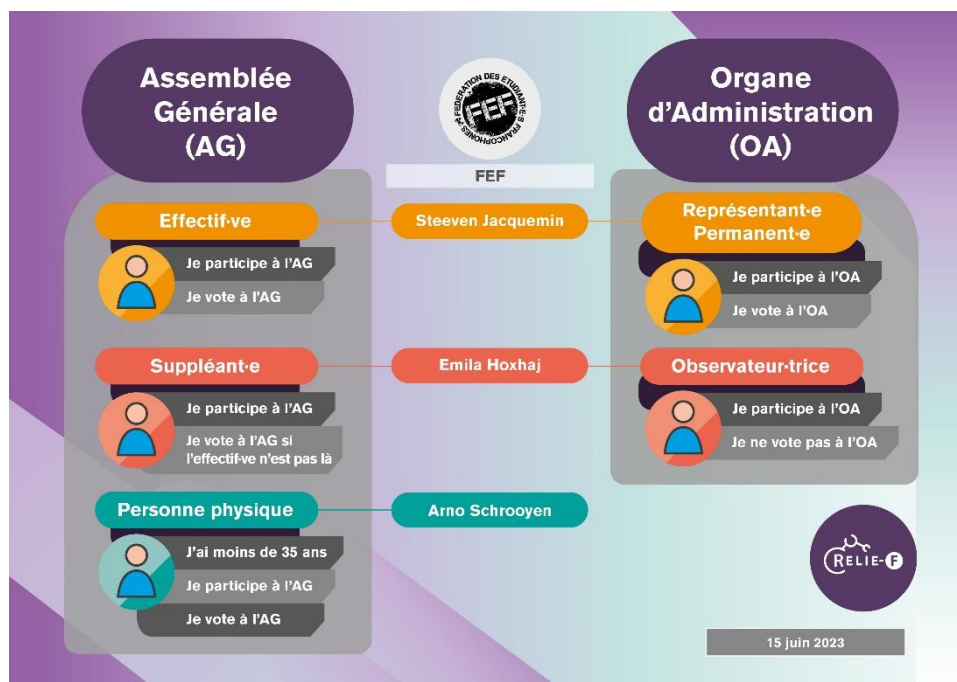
Assemblée Générale (AG)

FÉDÉRATION DES ÉTUDIANT·E·S FRANCOPHONES
FEF

FEF

Organe d'Administration (OA)

Effectif·ve

Je participe à l'AG

Je vote à l'AG

Steeven Jacquemin

Représentant·e Permanent·e

Je participe à l'OA

Je vote à l'OA

Suppléant·e

Je participe à l'AG

Je vote à l'AG si l'effectif·ve n'est pas là

Emila Hoxhaj

Observateur·trice

Je participe à l'OA

Je ne vote pas à l'OA

Personne physique

J'ai moins de 35 ans

Je participe à l'AG

Je vote à l'AG

Arno Schrooyen

RELIE-F

15 juin 2023